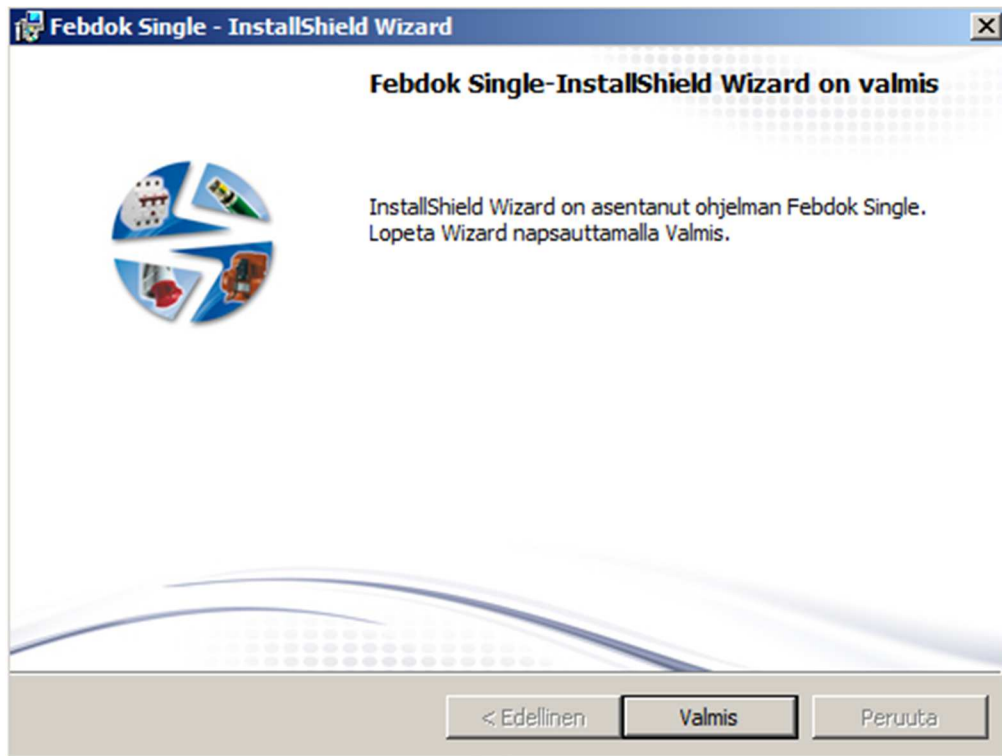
Febdok Single - InstallShield Wizard

Febdok Single-InstallShield Wizard on valmis

InstallShield Wizard on asentanut ohjelman Febdok Single. Lopeta Wizard napsauttamalla Valmis.

< Edellinen
Valmis
Peruuta